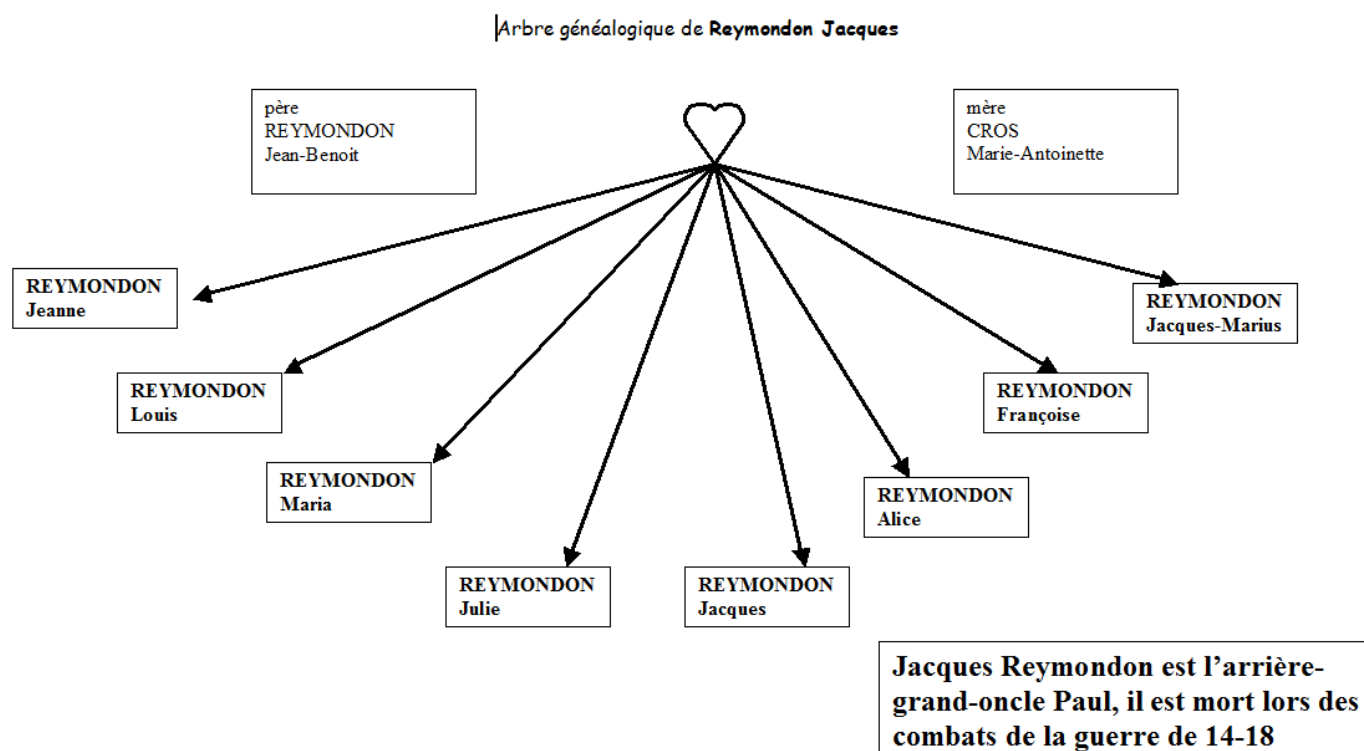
Arbre généalogique de **Reymondon Jacques**

père
REYMONDON
Jean-Benoit

mère
CROS
Marie-Antoinette

**REYMONDON**
**Jeanne**

**REYMONDON**
**Louis**

**REYMONDON**
**Maria**

**REYMONDON**
**Julie**

**REYMONDON**
**Jacques**

**REYMONDON**
**Alice**

**REYMONDON**
**Françoise**

**REYMONDON**
**Jacques-Marius**

**Jacques Reymondon est l'arrière-grand-oncle Paul, il est mort lors des combats de la guerre de 14-18**